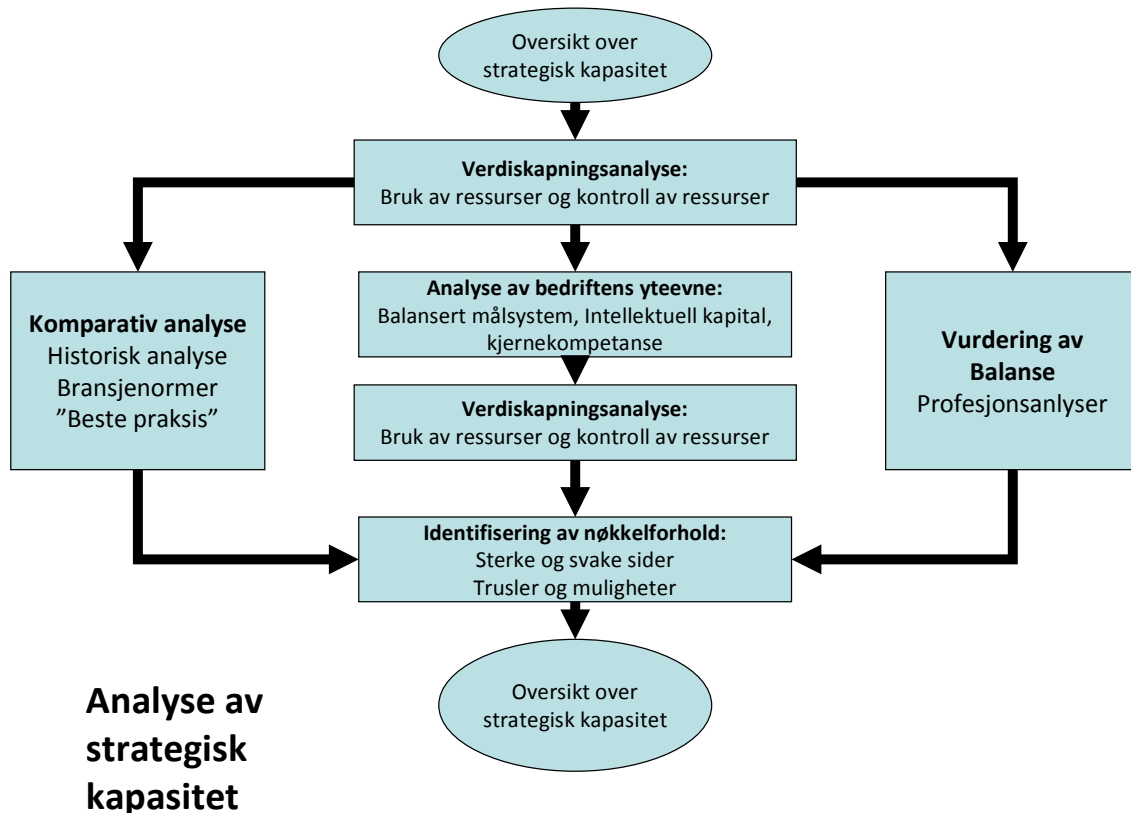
Oversikt over strategisk kapasitet

**Verdiskapningsanalyse:**
Bruk av ressurser og kontroll av ressurser

**Komparativ analyse**
Historisk analyse
Bransjenormer
"Beste praksis"

**Analyse av bedriftens yteevne:**
Balansert målsystem, Intellektuell kapital, kjernekompetanse

**Vurdering av Balanse**
Profesjonsanlyser

**Verdiskapningsanalyse:**
Bruk av ressurser og kontroll av ressurser

**Identifisering av nøkkelforhold:**
Sterke og svake sider
Trusler og muligheter

Oversikt over strategisk kapasitet

**Analyse av strategisk kapasitet**